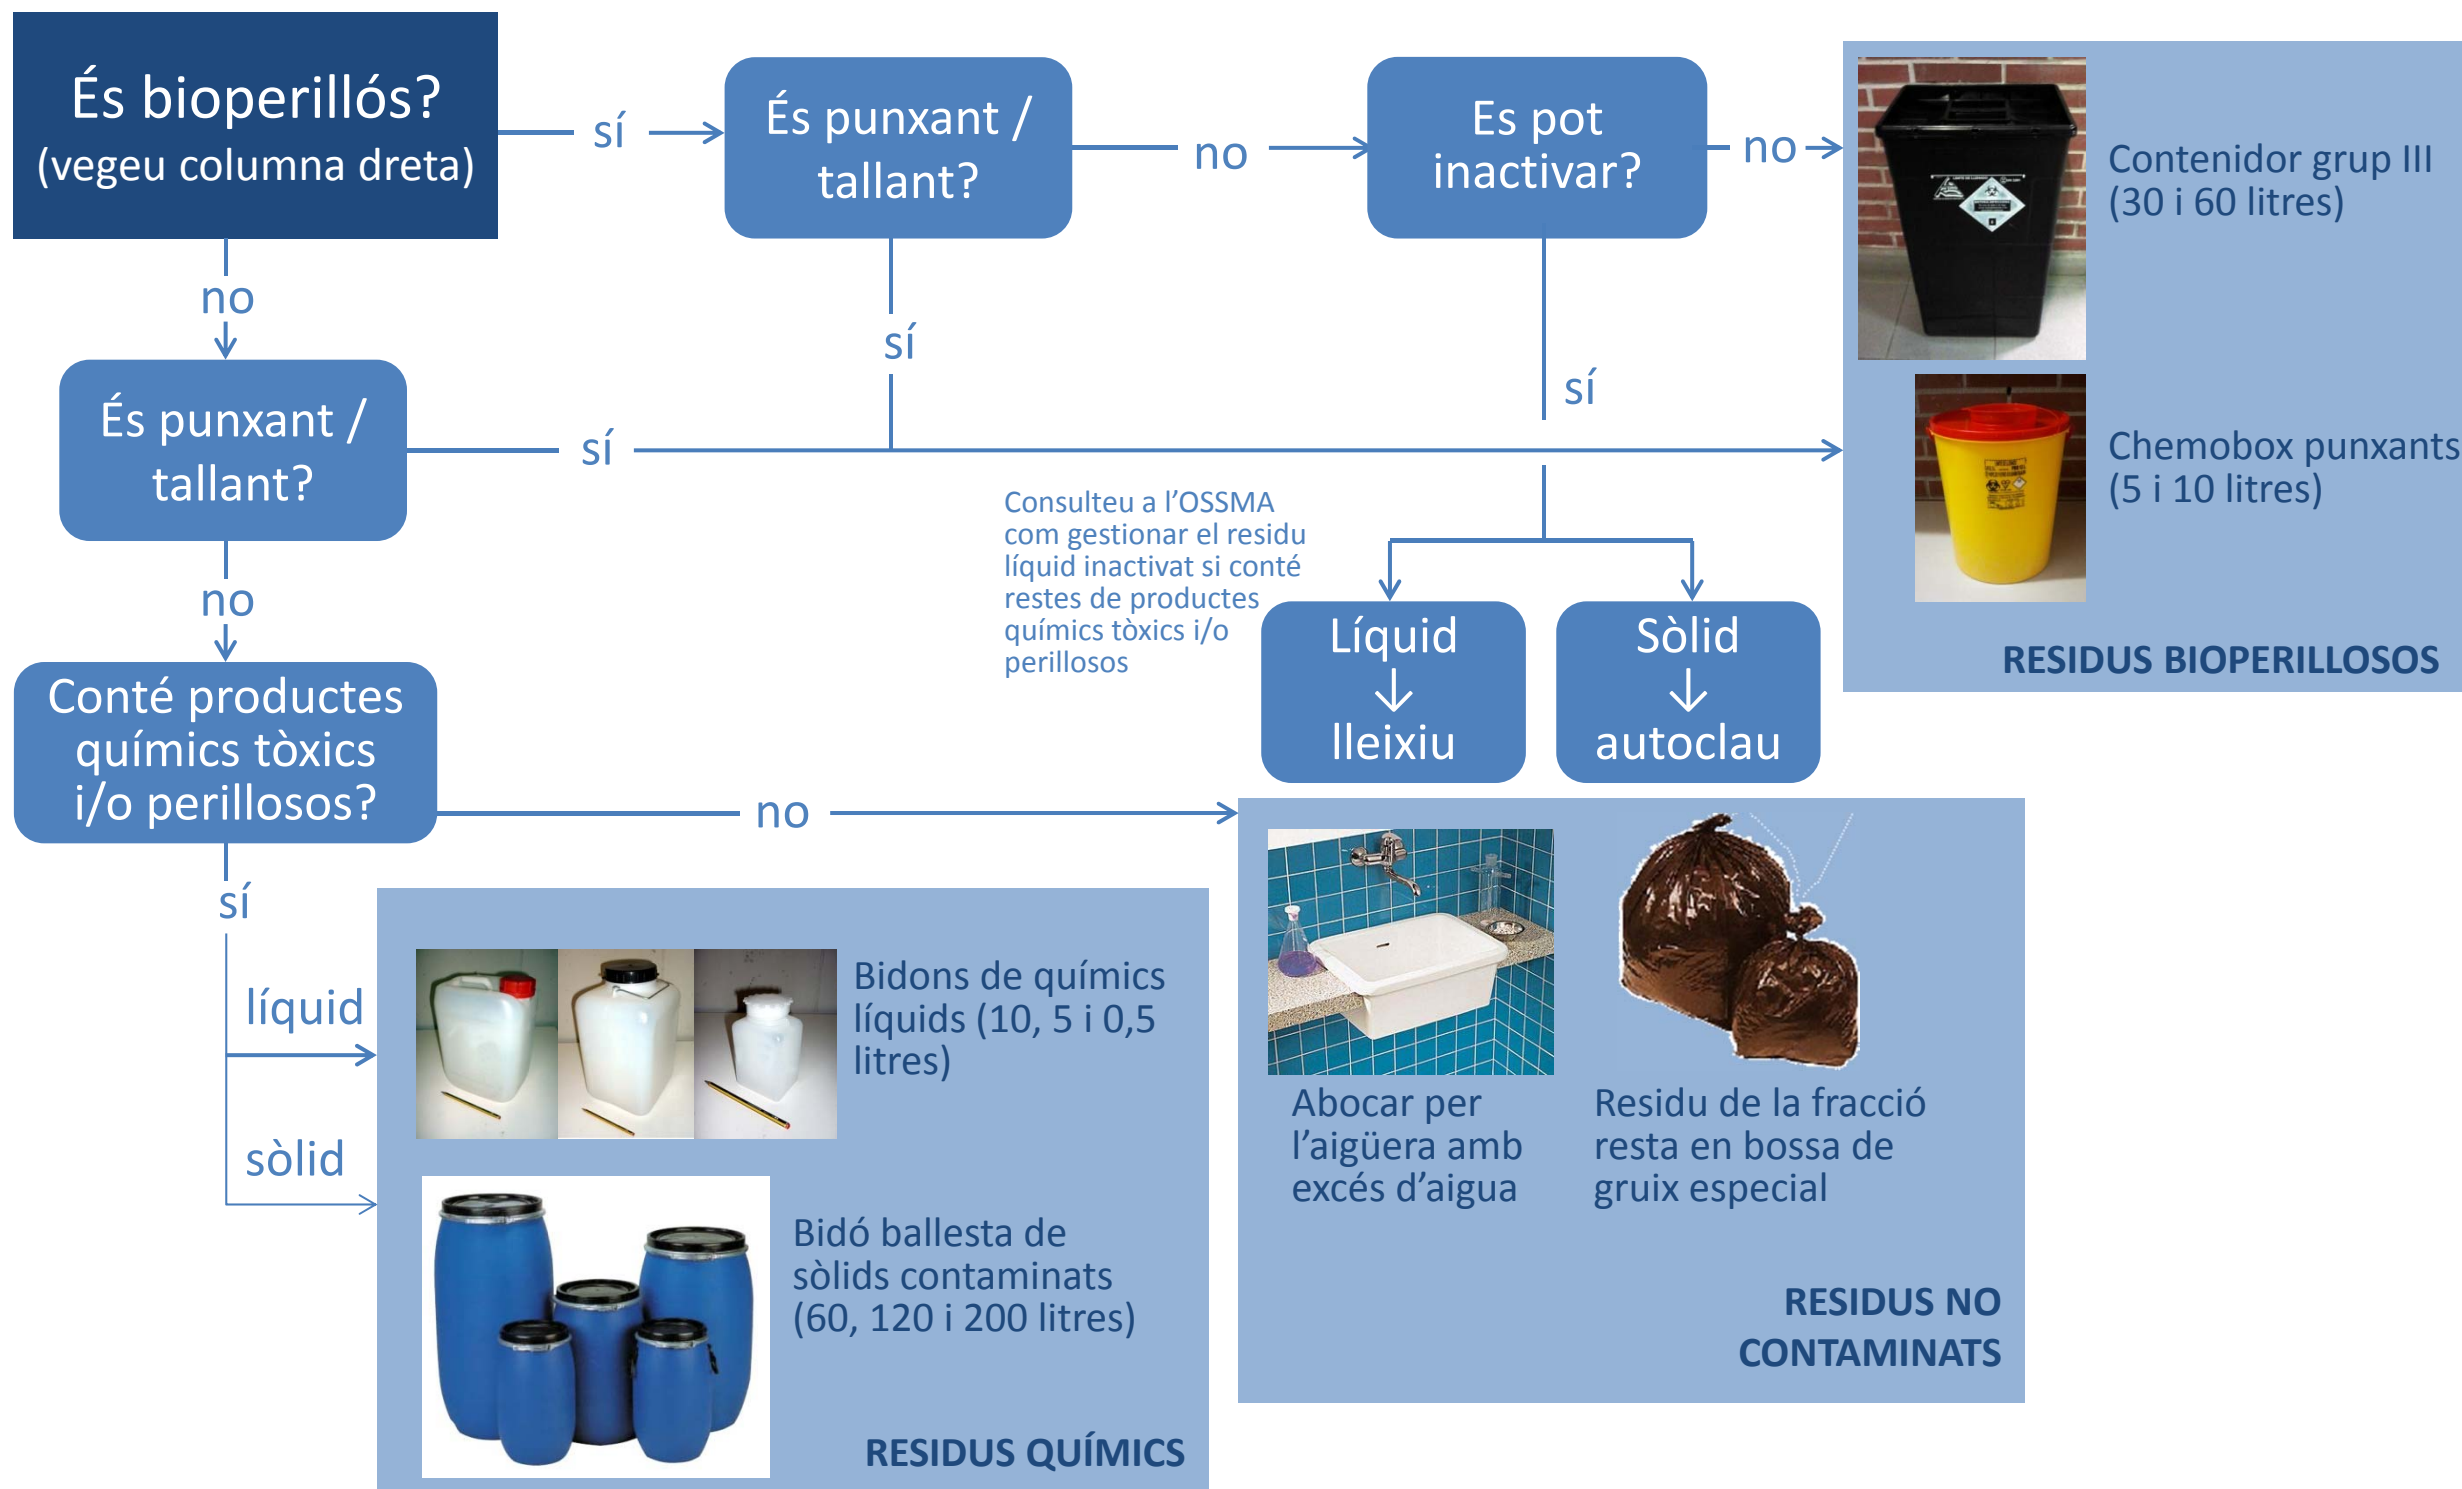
És bioperillós?
(vegeu columna dreta)

sí

És punxant / tallant?

no

Es pot inactivar?

no

Contenidor grup III (30 i 60 litres)

Chemobox punxants (5 i 10 litres)

RESIDUS BIOPERILLOSOS

no

sí

sí

És punxant / tallant?

sí

Consulteu a l'OSSMA com gestionar el residu líquid inactivat si conté restes de productes químics tòxics i/o perillosos

Líquid
↓
lleixiu

Sòlid
↓
autoclau

no

Conté productes químics tòxics i/o perillosos?

no

sí

líquid

Bidons de químics líquids (10, 5 i 0,5 litres)

sòlid

Bidó ballesta de sòlids contaminats (60, 120 i 200 litres)

RESIDUS QUÍMICS

Abocar per l'aigüera amb excés d'aigua

Residu de la fracció resta en bossa de gruix especial

RESIDUS NO CONTAMINATS